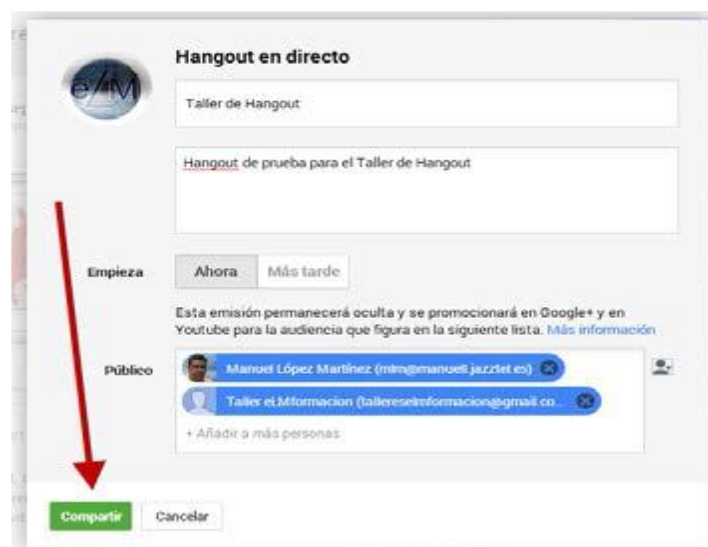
Hangout en directo

Taller de Hangout

Hangout de prueba para el Taller de Hangout

Empieza

Ahora

Más tarde

Esta emisión permanecerá oculta y se promocionará en Google+ y en Youtube para la audiencia que figura en la siguiente lista. Más información

Público

Manuel López Martínez (mlm@manuel.jazztel.es)

Taller eLMformacion (tallereselmformacion@gmail.co...

+ Añadir a más personas

Compartir

Cancelar